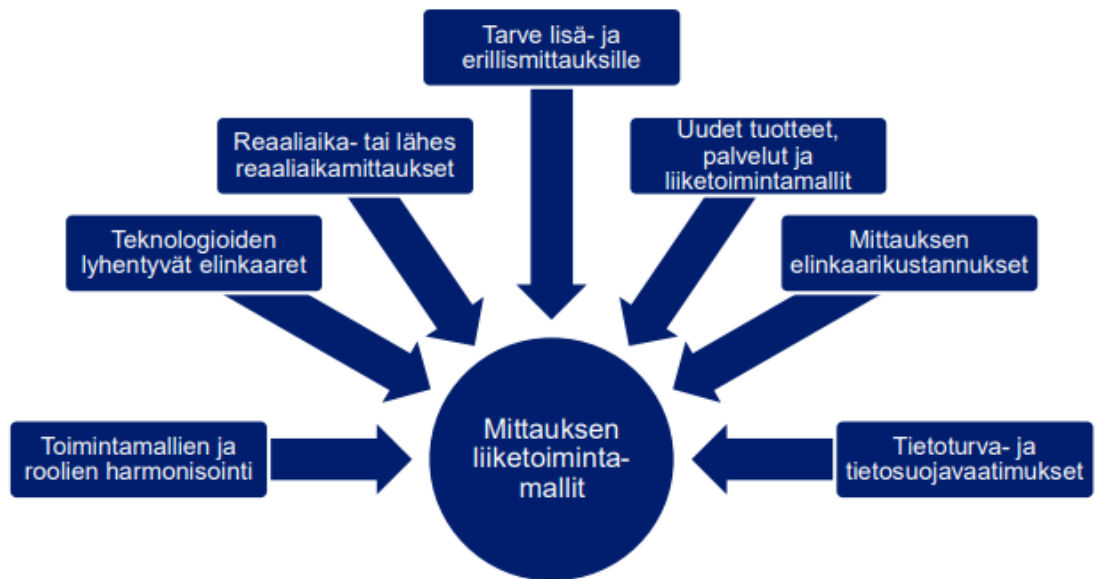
Tarve lisä- ja erillismittauksille

Reaaliaika- tai lähes reaaliaikamittaukset

Uudet tuotteet, palvelut ja liiketoimintamallit

Teknologioiden lyhentyvät elinkaaret

Mittauksen elinkaarikustannukset

Toimintamallien ja roolien harmonisointi

Mittauksen liiketoimintamallit

Tietoturva- ja tietosuojavaatimukset